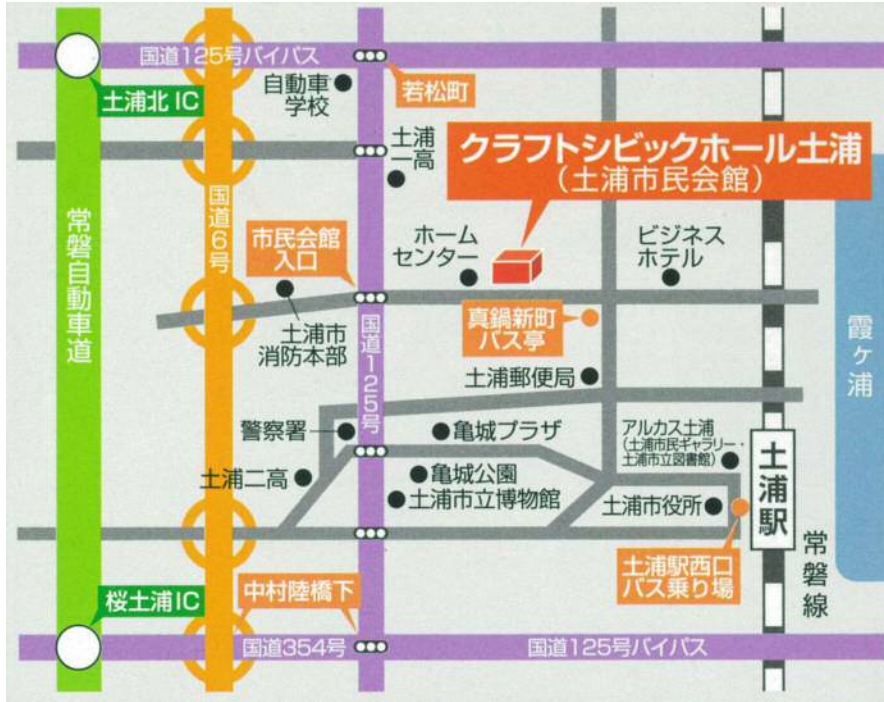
国道125号バイパス

土浦北 IC

自動車学校

若松町

土浦一高

クラフトシビックホール土浦
(土浦市民会館)

常磐自動車道

国道6号

市民会館入口

ホームセンター

ビジネスホテル

土浦市消防本部

国道125号

真鍋新町バス亭

霞ケ浦

土浦郵便局

警察署

亀城プラザ

アルカス土浦
(土浦市民ギャラリー・土浦市立図書館)

土浦二高

亀城公園

土浦市立博物館

土浦駅

土浦市役所

常磐線

土浦駅西口バス乗り場

桜土浦 IC

中村陸橋下

国道354号

国道125号バイパス